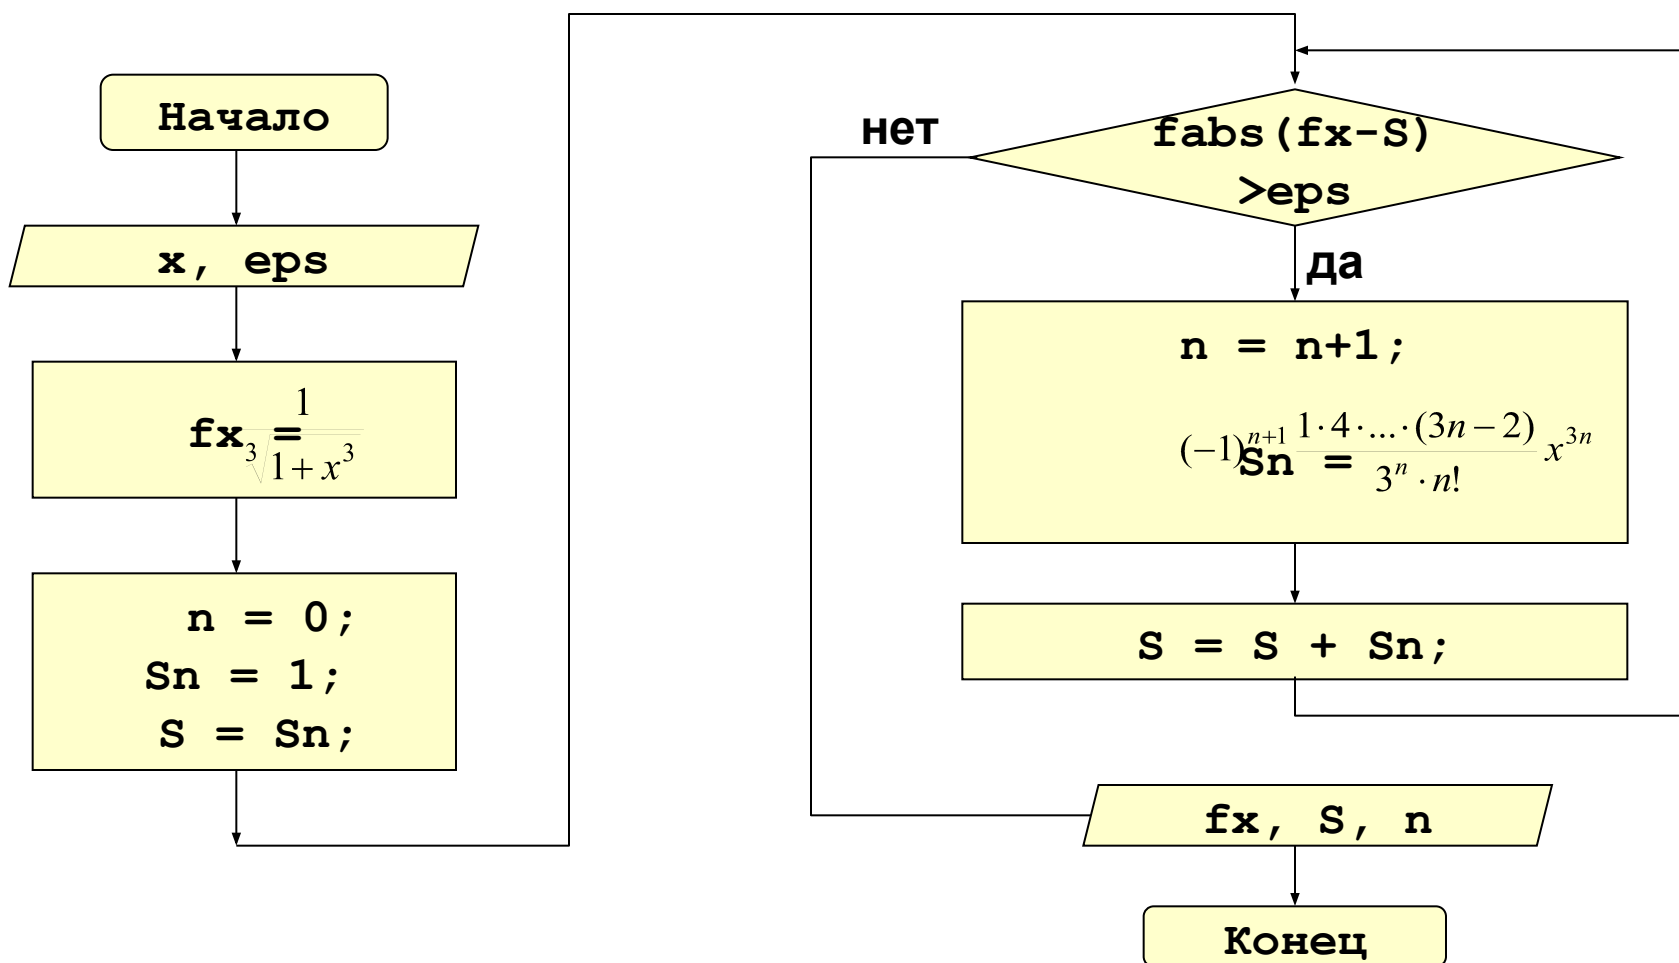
Начало

x, eps

fx = $\frac{1}{\sqrt[3]{1+x^3}}$

n = 0;
Sn = 1;
S = Sn;

нет

fabs(fx-S) >eps

да

n = n+1;
Sn = $(-1)^{n+1}\frac{1\cdot 4\cdot ...\cdot(3n-2)}{3^n\cdot n!}x^{3n}$

S = S + Sn;

fx, S, n

Конец